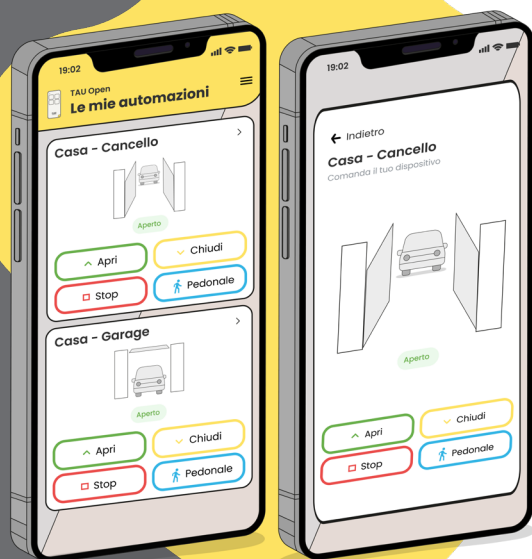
19:02

TAU Open
Le mie automazioni

Casa - Cancello

Aperto

Apri
Chiudi
Stop
Pedonale

Casa - Garage

Aperto

Apri
Chiudi
Stop
Pedonale

19:02

Indietro
Casa - Cancello
Comanda il tuo dispositivo

Aperto

Apri
Chiudi
Stop
Pedonale